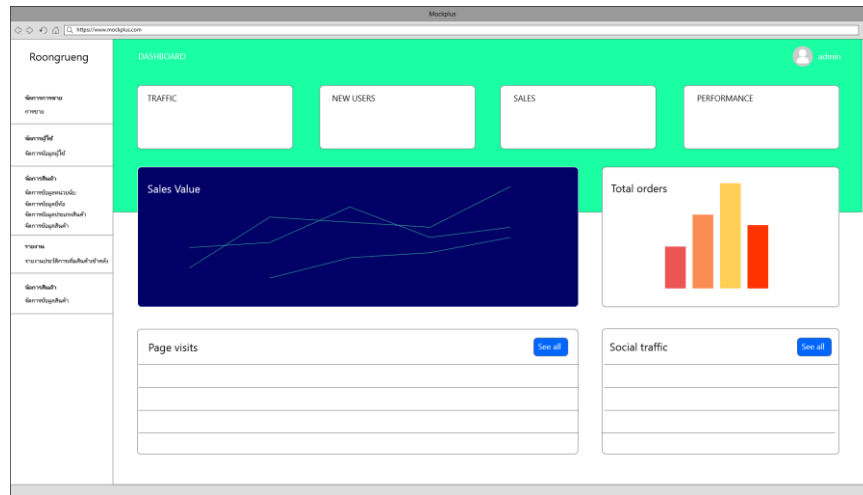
Mockplus

https://www.mockplus.com

Roongrueng

DASHBOARD

admin

จัดการการขาย
การขาย

จัดการผู้ใช้
จัดการข้อมูลผู้ใช้

จัดการสินค้า
จัดการข้อมูลหน่วยนับ
จัดการข้อมูลยี่ห้อ
จัดการข้อมูลประเภทสินค้า
จัดการข้อมูลสินค้า

รายงาน
รายงานประวัติการเพิ่มสินค้าเข้าคลัง

จัดการสินค้า
จัดการข้อมูลสินค้า

TRAFFIC

NEW USERS

SALES

PERFORMANCE

Sales Value

Total orders

Page visits

See all

Social traffic

See all